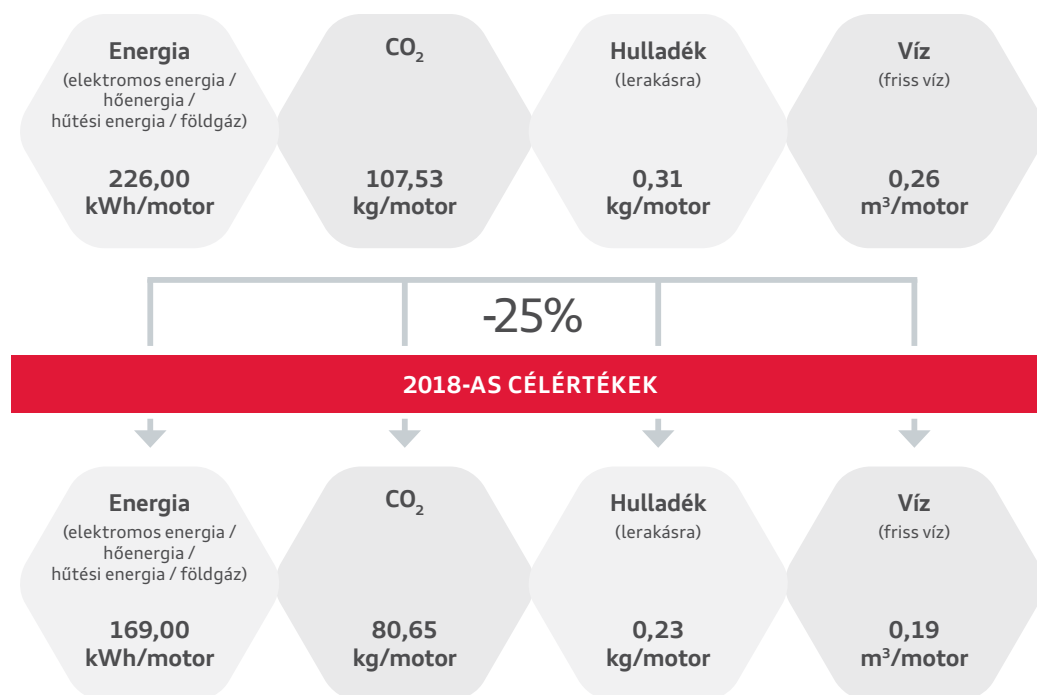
Energia
(elektromos energia / hőenergia / hűtési energia / földgáz)

226,00
kWh/motor

$CO_2$

107,53
kg/motor

Hulladék
(lerakásra)

0,31
kg/motor

Víz
(friss víz)

0,26
$m^3$/motor

-25%

2018-AS CÉLÉRTÉKEK

Energia
(elektromos energia / hőenergia / hűtési energia / földgáz)

169,00
kWh/motor

$CO_2$

80,65
kg/motor

Hulladék
(lerakásra)

0,23
kg/motor

Víz
(friss víz)

0,19
$m^3$/motor